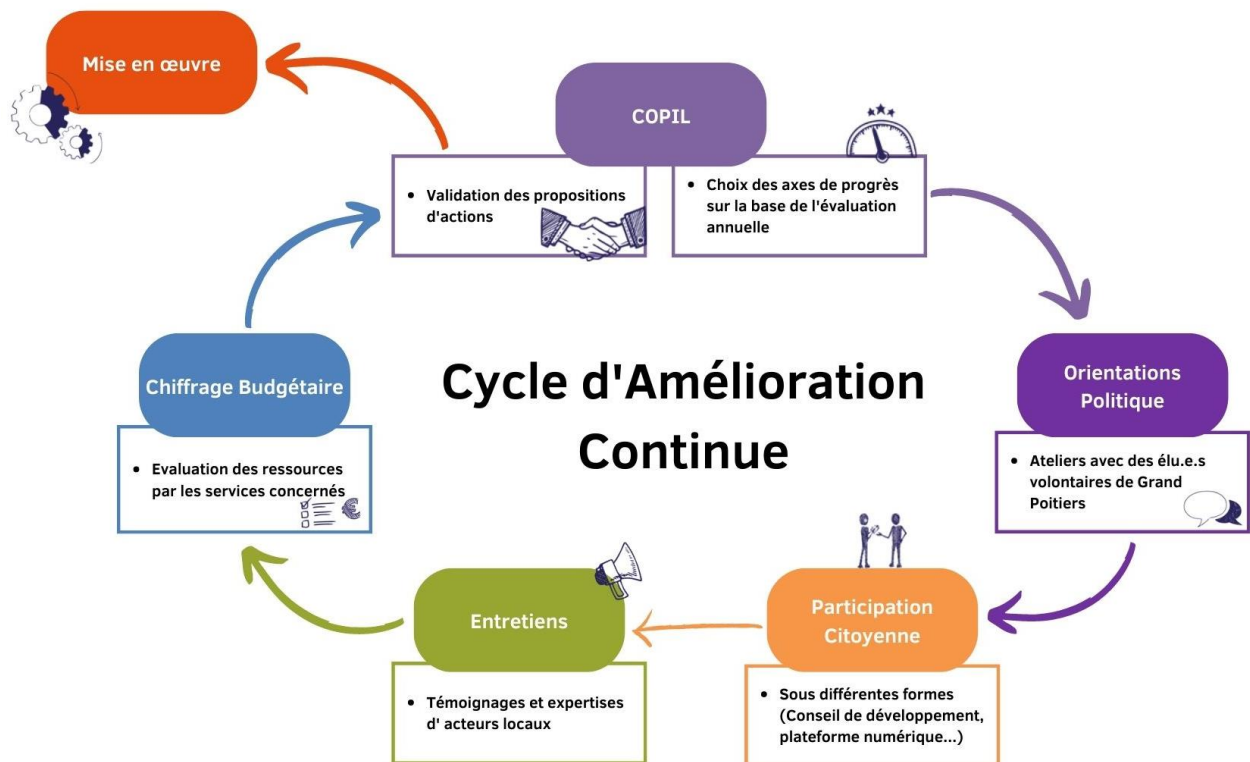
Mise en œuvre

COPIL

- Validation des propositions d'actions

- Choix des axes de progrès sur la base de l'évaluation annuelle

Orientations Politique

- Ateliers avec des élu.e.s volontaires de Grand Poitiers

Cycle d'Amélioration Continue

Chiffrage Budgétaire

- Evaluation des ressources par les services concernés

Participation Citoyenne

- Sous différentes formes (Conseil de développement, plateforme numérique...)

Entretiens

- Témoignages et expertises d' acteurs locaux